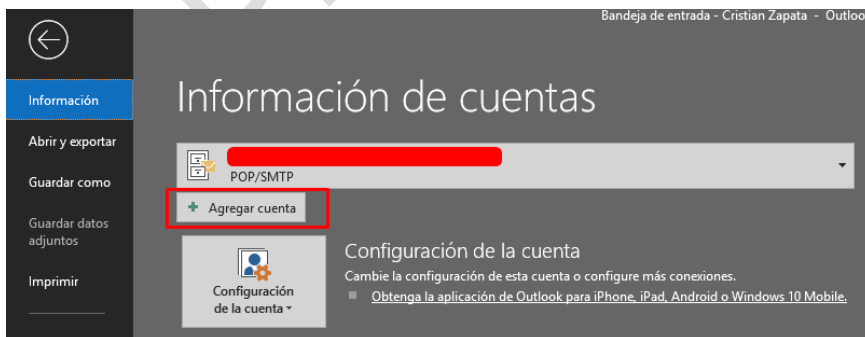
Bandeja de entrada - Cristian Zapata - Outloo

Información

Abrir y exportar

Guardar como

Guardar datos adjuntos

Imprimir

Información de cuentas

POP/SMTP

+ Agregar cuenta

Configuración de la cuenta ▾

Configuración de la cuenta

Cambie la configuración de esta cuenta o configure más conexiones.

Obtenga la aplicación de Outlook para iPhone, iPad, Android o Windows 10 Mobile.